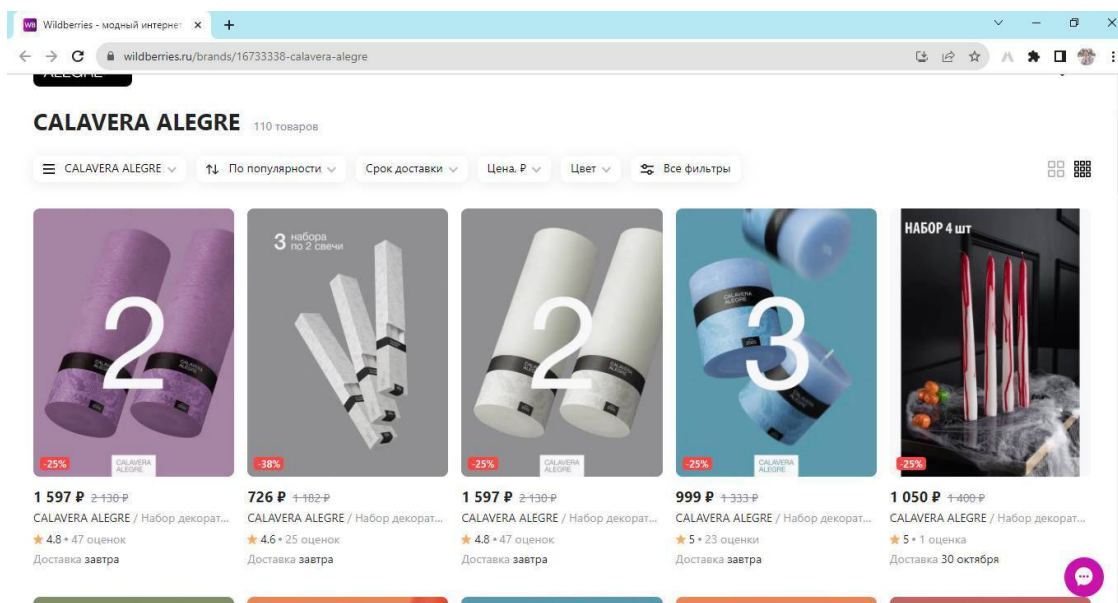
WB Wildberries - модный интернет ×  +

wildberries.ru/brands/16733338-calavera-alegre

CALAVERA ALEGRE 110 товаров

CALAVERA ALEGRE   По популярности   Срок доставки   Цена, ₽   Цвет   Все фильтры

2
CALAVERA ALEGRE
-25%
1 597 ₽ 2 130 ₽
CALAVERA ALEGRE / Набор декорат...
★ 4.8 • 47 оценок
Доставка завтра

3 набора по 2 свечи
-38%
726 ₽ 1 182 ₽
CALAVERA ALEGRE / Набор декорат...
★ 4.6 • 25 оценок
Доставка завтра

2
CALAVERA ALEGRE
-25%
1 597 ₽ 2 130 ₽
CALAVERA ALEGRE / Набор декорат...
★ 4.8 • 47 оценок
Доставка завтра

3
CALAVERA ALEGRE
-25%
999 ₽ 1 333 ₽
CALAVERA ALEGRE / Набор декорат...
★ 5 • 23 оценки
Доставка завтра

НАБОР 4 шт
-25%
1 050 ₽ 1 400 ₽
CALAVERA ALEGRE / Набор декорат...
★ 5 • 1 оценка
Доставка 30 октября